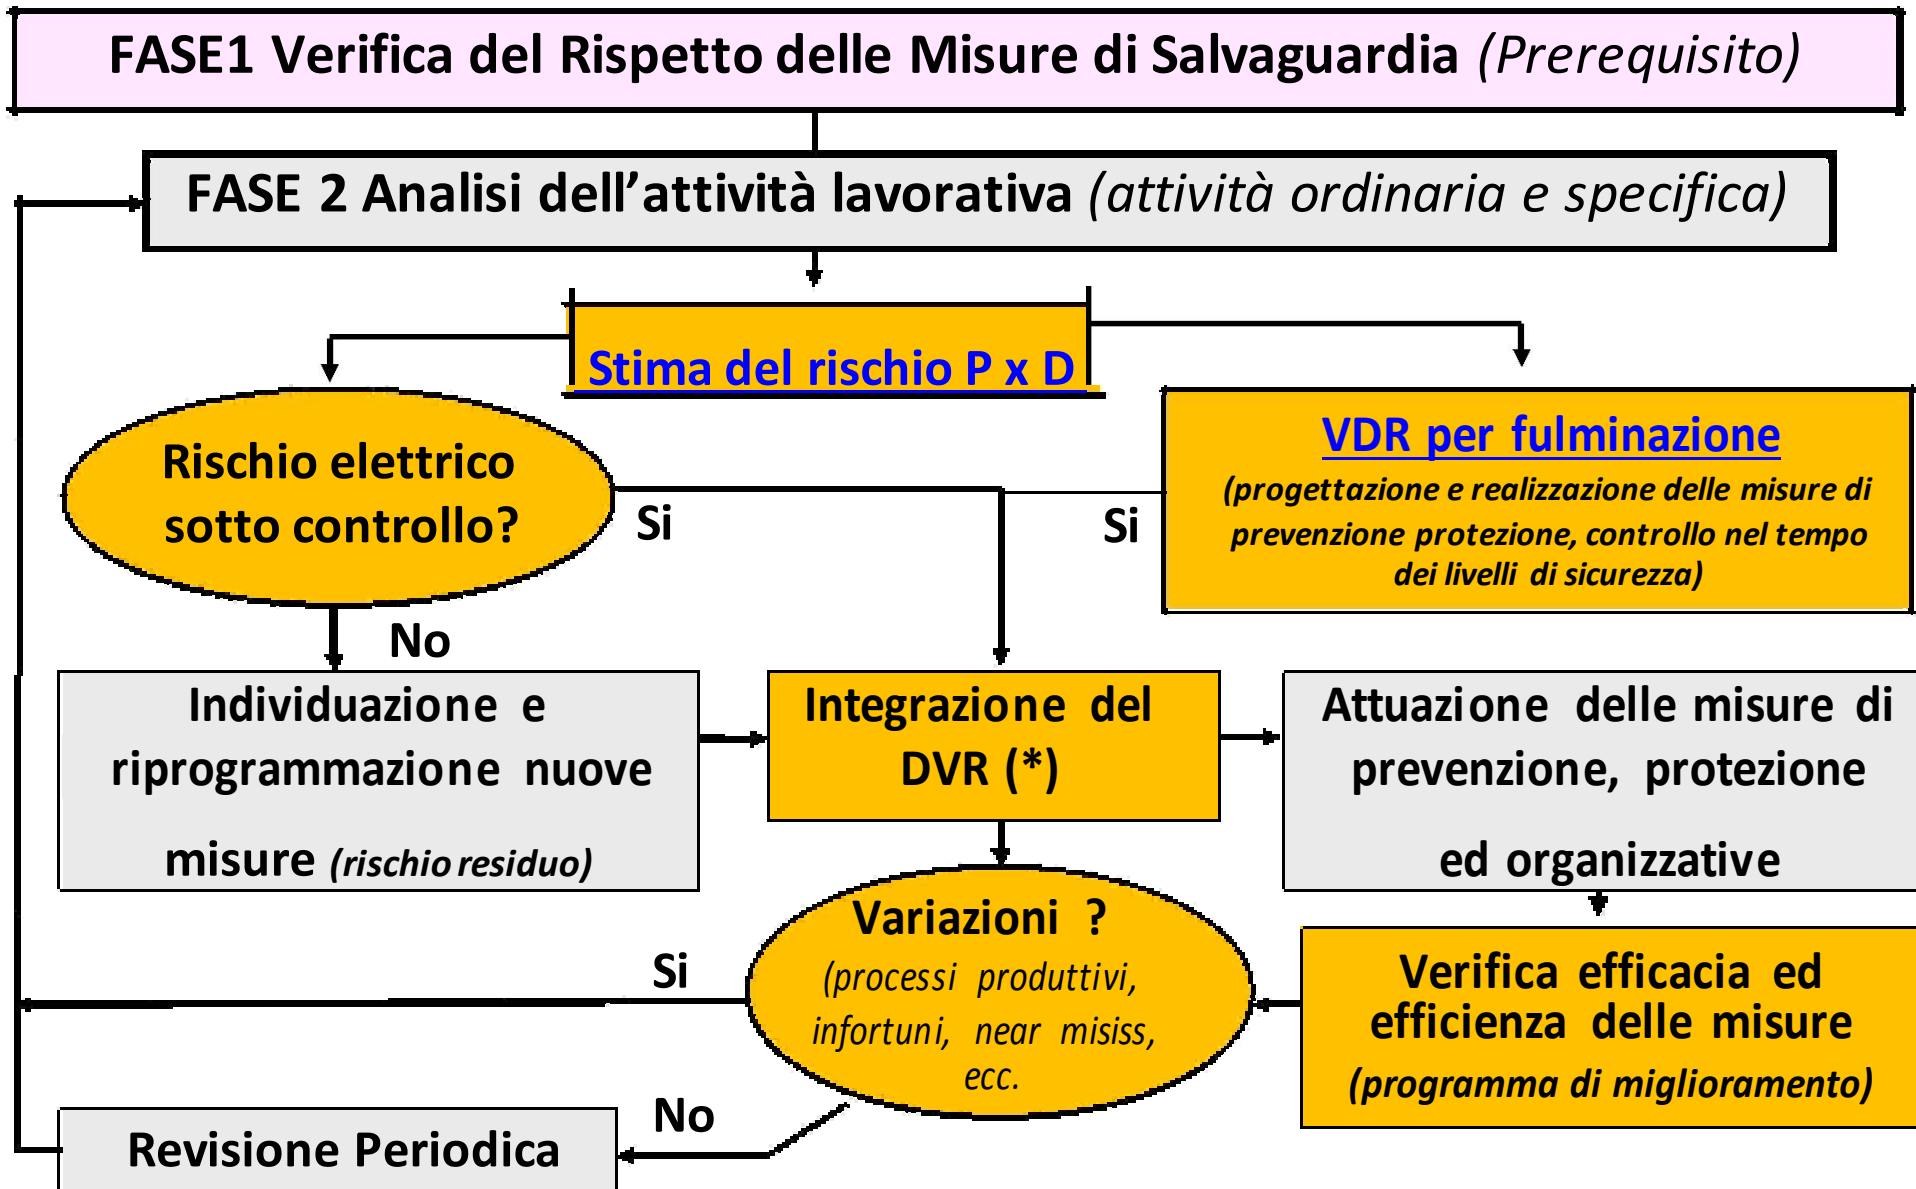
FASE1 Verifica del Rispetto delle Misure di Salvaguardia (Prerequisito)

FASE 2 Analisi dell'attività lavorativa (attività ordinaria e specifica)

Stima del rischio P x D

Rischio elettrico sotto controllo?

Si

Si

VDR per fulminazione
(progettazione e realizzazione delle misure di prevenzione protezione, controllo nel tempo dei livelli di sicurezza)

No

Individuazione e riprogrammazione nuove misure (rischio residuo)

Integrazione del DVR (*)

Attuazione delle misure di prevenzione, protezione ed organizzative

Variazioni ?
(processi produttivi, infortuni, near misiss, ecc.

Si

Verifica efficacia ed efficienza delle misure
(programma di miglioramento)

No

Revisione Periodica